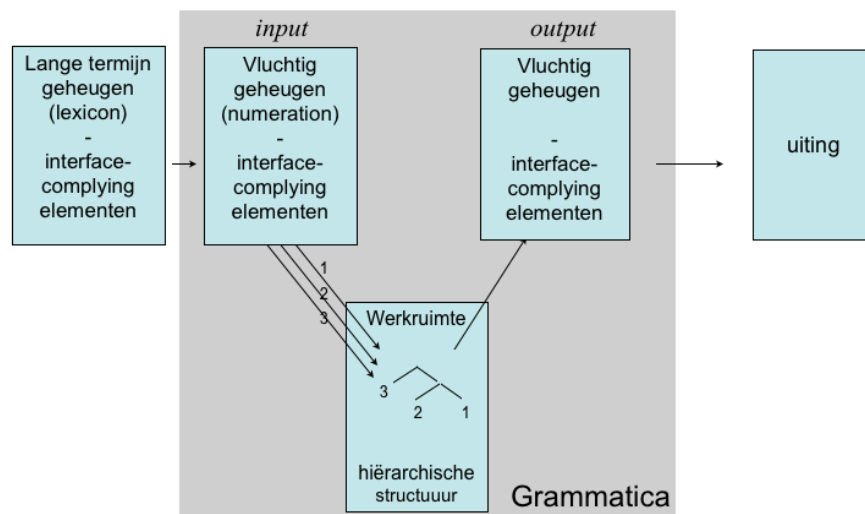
input

output

Lange termijn geheugen (lexicon)
-
interface-complying elementen

Vluchtig geheugen (numeration)
-
interface-complying elementen

Vluchtig geheugen

-
interface-complying elementen

uiting

1
2
3

Werkruimte

3
2
1

hiërarchische structuuur

Grammatica